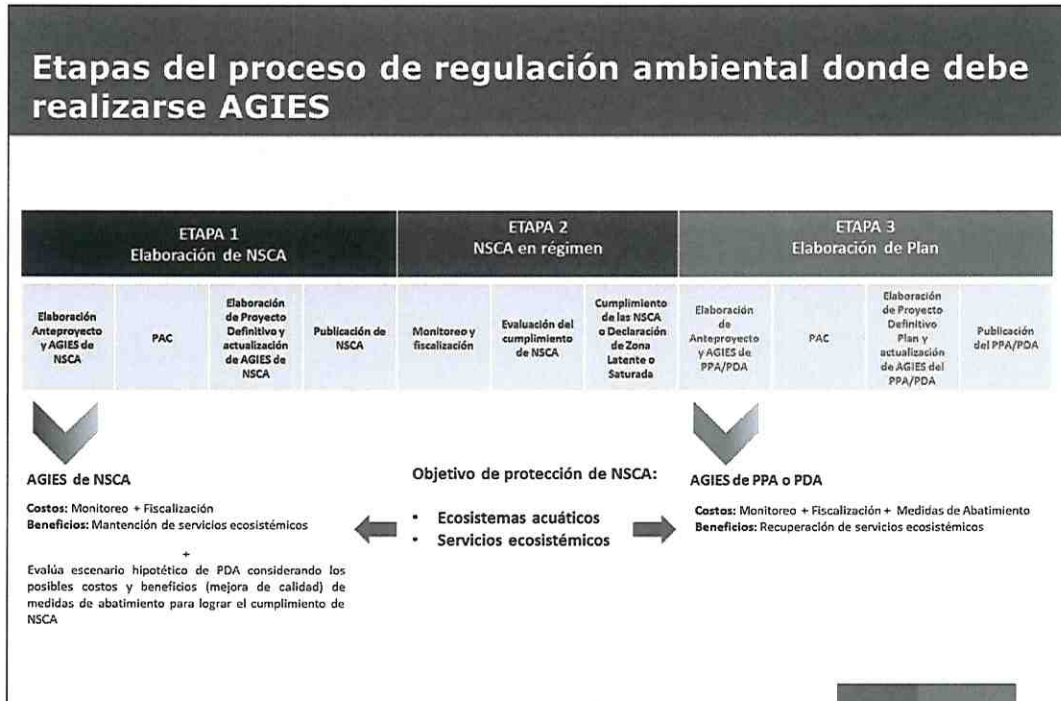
Etapas del proceso de regulación ambiental donde debe realizarse AGIES

| ETAPA 1 Elaboración de NSCA | | | | ETAPA 2 NSCA en régimen | | | ETAPA 3 Elaboración de Plan | | | |
|---|---|---|---|---|---|---|---|---|---|---|
| Elaboración Anteproyecto y AGIES de NSCA | PAC | Elaboración de Proyecto Definitivo y actualización de AGIES de NSCA | Publicación de NSCA | Monitoreo y fiscalización | Evaluación del cumplimiento de NSCA | Cumplimiento de las NSCA o Declaración de Zona Latente o Saturada | Elaboración de Anteproyecto y AGIES de PPA/PDA | PAC | Elaboración de Proyecto Definitivo Plan y actualización de AGIES del PPA/PDA | Publicación del PPA/PDA |

AGIES de NSCA

Costos: Monitoreo + Fiscalización
Beneficios: Mantención de servicios ecosistémicos

+
Evalúa escenario hipotético de PDA considerando los posibles costos y beneficios (mejora de calidad) de medidas de abatimiento para lograr el cumplimiento de NSCA

Objetivo de protección de NSCA:

• Ecosistemas acuáticos
• Servicios ecosistémicos

AGIES de PPA o PDA

Costos: Monitoreo + Fiscalización + Medidas de Abatimiento
Beneficios: Recuperación de servicios ecosistémicos